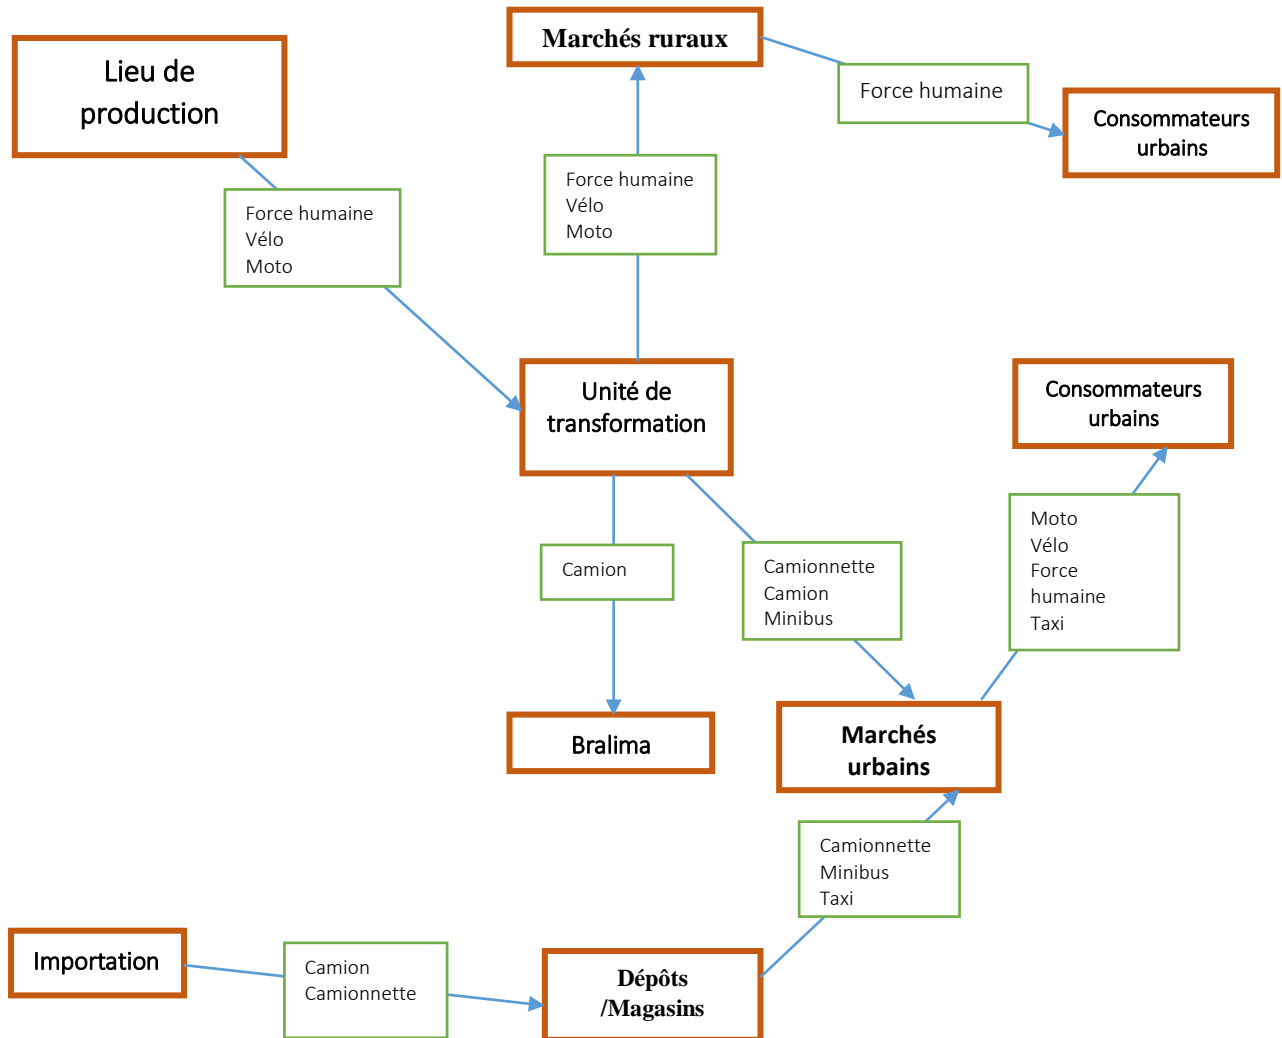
Marchés ruraux

Lieu de production

Force humaine

Consommateurs urbains

Force humaine
Vélo
Moto

Force humaine
Vélo
Moto

Unité de transformation

Consommateurs urbains

Camion

Camionnette
Camion
Minibus

Moto
Vélo
Force humaine
Taxi

Bralima

Marchés urbains

Camionnette
Minibus
Taxi

Importation

Camion
Camionnette

Dépôts /Magasins